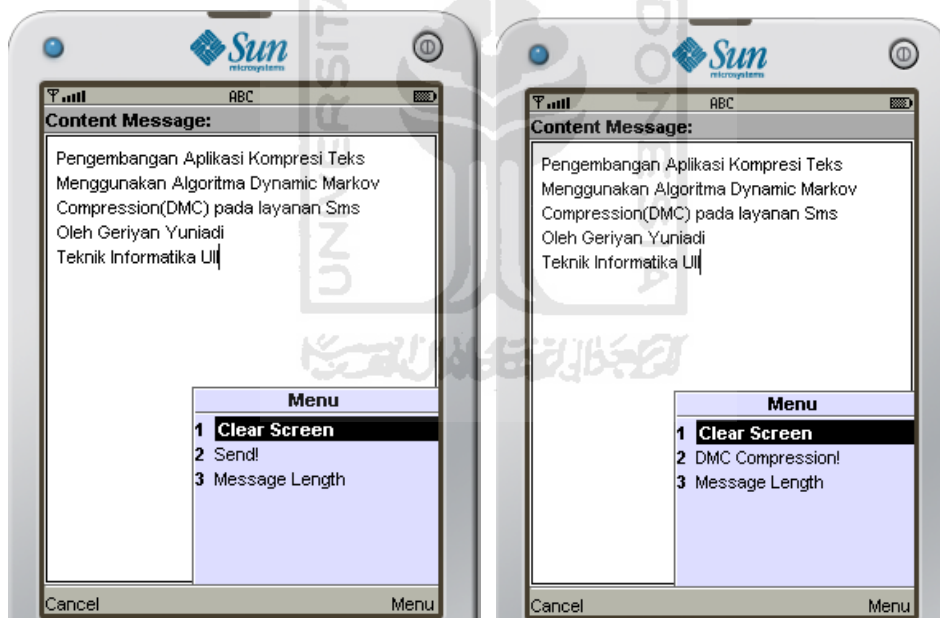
Sun microsystems

ABC

Content Message:

Pengembangan Aplikasi Kompresi Teks Menggunakan Algoritma Dynamic Markov Compression(DMC) pada layanan Sms Oleh Geriyan Yuniadi Teknik Informatika UII

Menu
1 Clear Screen
2 Send!
3 Message Length

Cancel Menu

Sun microsystems

ABC

Content Message:

Pengembangan Aplikasi Kompresi Teks Menggunakan Algoritma Dynamic Markov Compression(DMC) pada layanan Sms Oleh Geriyan Yuniadi Teknik Informatika UII

Menu
1 Clear Screen
2 DMC Compression!
3 Message Length

Cancel Menu